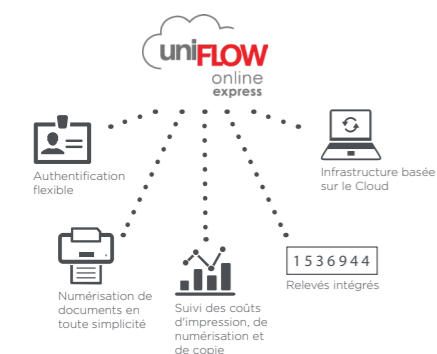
uniFLOW
online
express

Authentification flexible

Infrastructure basée sur le Cloud

Numérisation de documents en toute simplicité

Suivi des coûts d'impression, de numérisation et de copie

1536944

Relevés intégrés